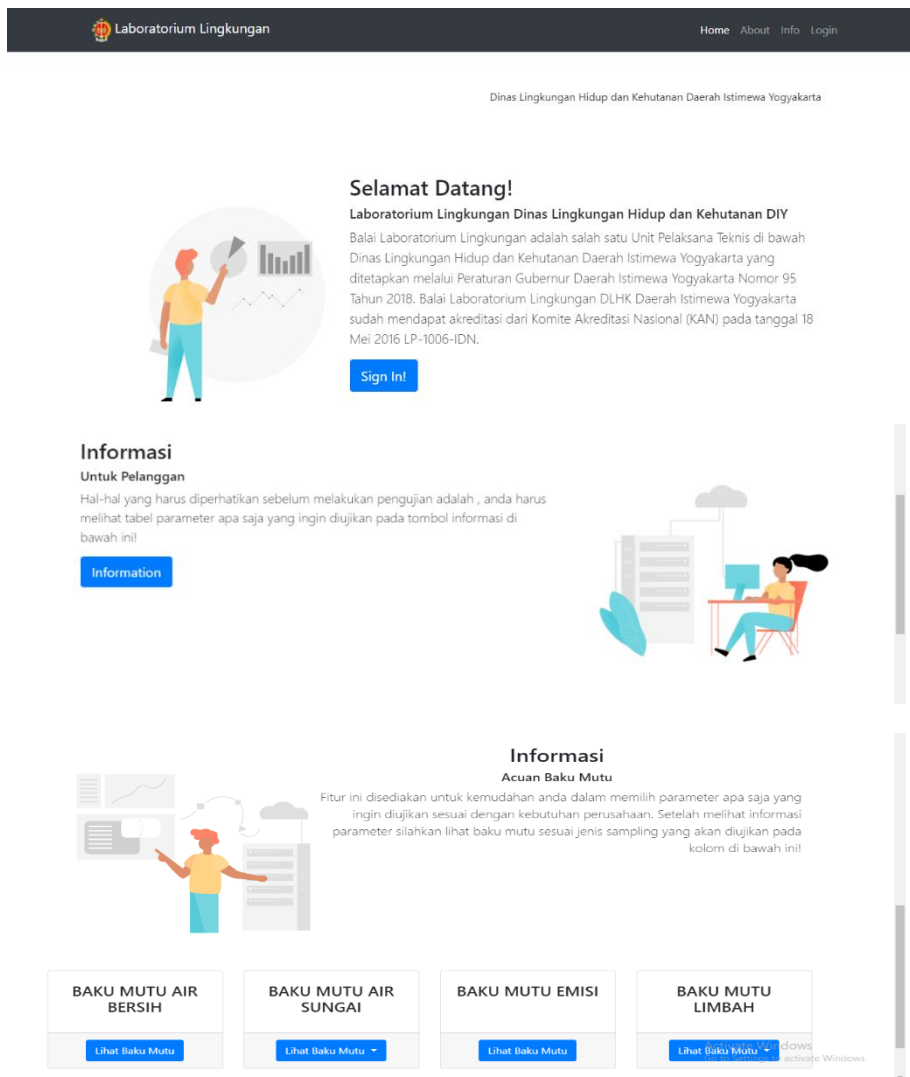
Laboratorium Lingkungan

Home About Info Login

Dinas Lingkungan Hidup dan Kehutanan Daerah Istimewa Yogyakarta

Selamat Datang!

Laboratorium Lingkungan Dinas Lingkungan Hidup dan Kehutanan DIY

Balai Laboratorium Lingkungan adalah salah satu Unit Pelaksana Teknis di bawah Dinas Lingkungan Hidup dan Kehutanan Daerah Istimewa Yogyakarta yang ditetapkan melalui Peraturan Gubernur Daerah Istimewa Yogyakarta Nomor 95 Tahun 2018. Balai Laboratorium Lingkungan DLHK Daerah Istimewa Yogyakarta sudah mendapat akreditasi dari Komite Akreditasi Nasional (KAN) pada tanggal 18 Mei 2016 LP-1006-IDN.

Sign In!

Informasi

Untuk Pelanggan

Hal-hal yang harus diperhatikan sebelum melakukan pengujian adalah , anda harus melihat tabel parameter apa saja yang ingin diujikan pada tombol informasi di bawah ini!

Information

Informasi

Acuan Baku Mutu

Fitur ini disediakan untuk kemudahan anda dalam memilih parameter apa saja yang ingin diujikan sesuai dengan kebutuhan perusahaan. Setelah melihat informasi parameter silahkan lihat baku mutu sesuai jenis sampling yang akan diujikan pada kolom di bawah ini!

BAKU MUTU AIR BERSIH

Lihat Baku Mutu

BAKU MUTU AIR SUNGAI

Lihat Baku Mutu

BAKU MUTU EMISI

Lihat Baku Mutu

BAKU MUTU LIMBAH

Lihat Baku Mutu

Activate Windows
Go to Settings to activate Windows.